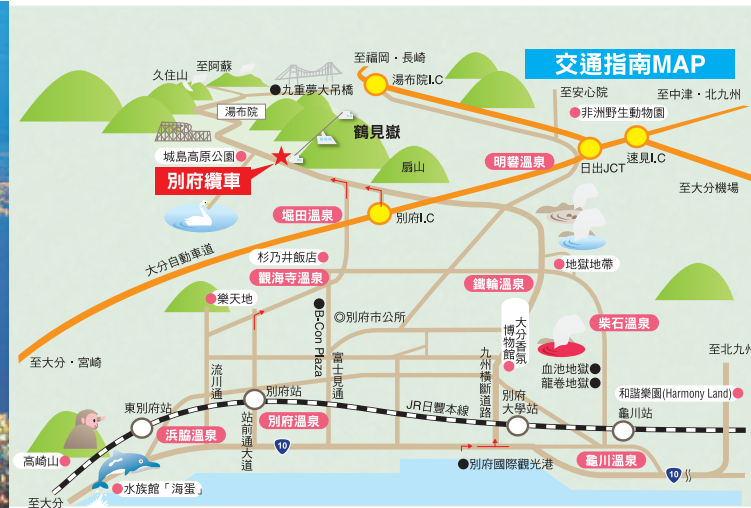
交通指南MAP

至福岡・長崎
湯布院I.C
至阿蘇
久住山
九重夢大吊橋
湯布院
至安心院
至中津・北九州
非洲野生動物園
鶴見嶽
城島高原公園
別府纜車
扇山
明礬溫泉
日出JCT
速見I.C
至大分機場
堀田溫泉
別府I.C
大分自動車道
杉乃井飯店
地獄地帶
觀海寺溫泉
鐵輪溫泉
樂天地
B-Con Plaza
別府市公所
大分香氛博物館
柴石溫泉
富士見通
九州橫斷道路
至北九州
至大分・宮崎
流川通
血池地獄
龍卷地獄
別府站
和諧樂園(Harmony Land)
東別府站
站前通大道
別府溫泉
JR日豐本線
別府大學站
龜川站
濱脇溫泉
10
高崎山
別府國際觀光港
龜川溫泉
10
水族館「海蛋」
至大分